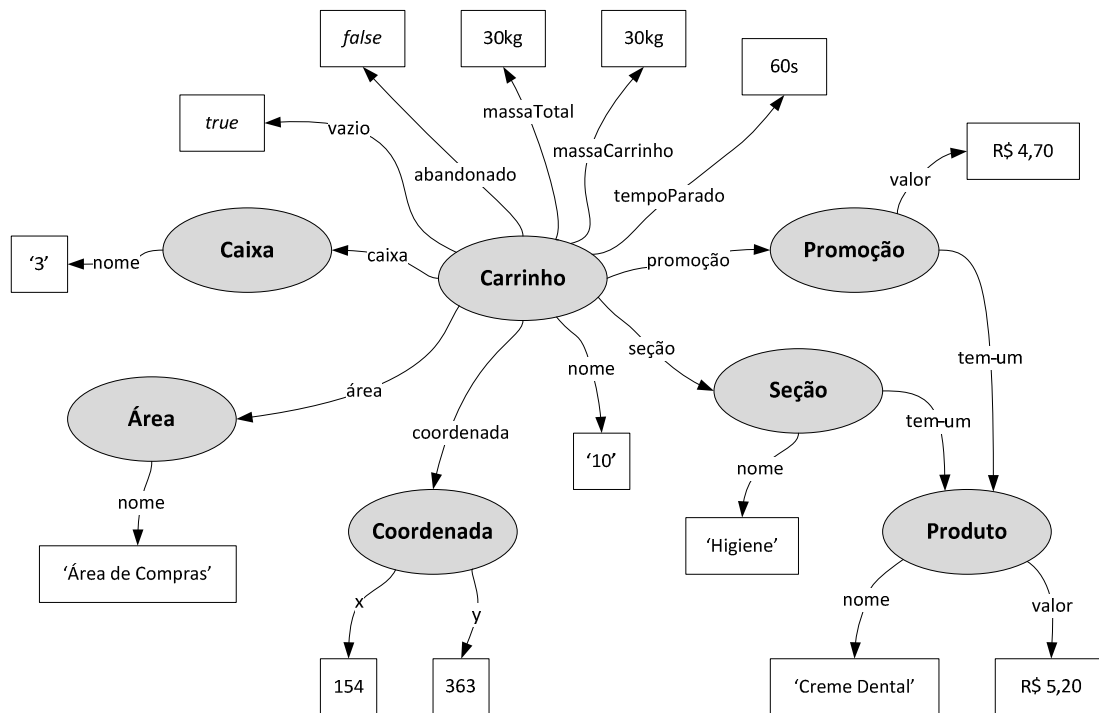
false

30kg

30kg

60s

true

vazio

abandonado

massaTotal

massaCarrinho

tempoParado

R$ 4,70

valor

'3'

nome

Caixa

caixa

Carrinho

promoção

Promoção

área

coordenada

nome

seção

tem-um

Área

Seção

tem-um

'10'

nome

nome

Coordenada

'Higiene'

Produto

'Área de Compras'

x

y

nome

valor

154

363

'Creme Dental'

R$ 5,20